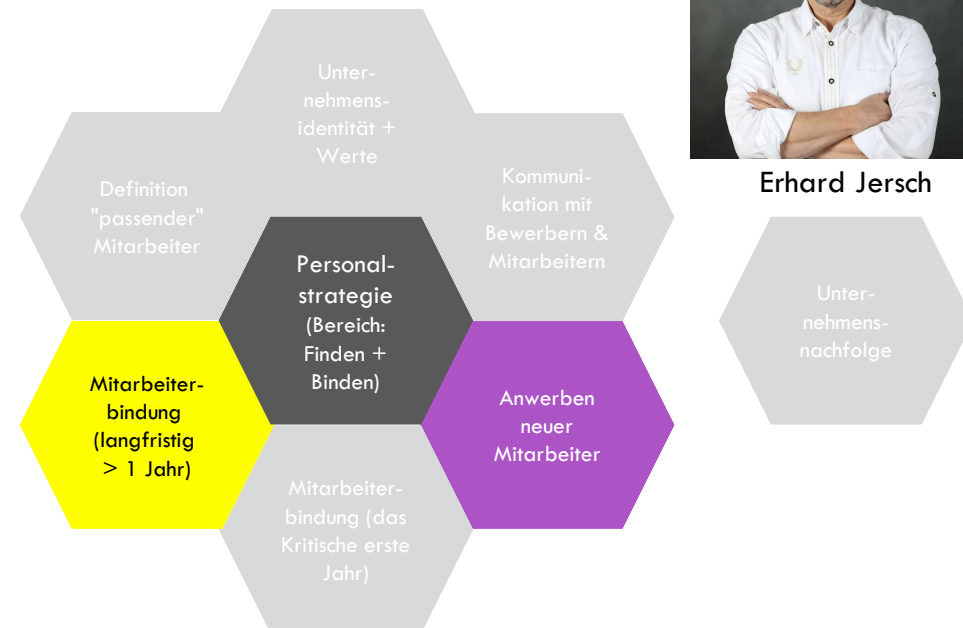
Unternehmensidentität + Werte

Definition "passender" Mitarbeiter

Kommunikation mit Bewerbern & Mitarbeitern

Personalstrategie (Bereich: Finden + Binden)

Mitarbeiterbindung (langfristig > 1 Jahr)

Anwerben neuer Mitarbeiter

Mitarbeiterbindung (das Kritische erste Jahr)

Erhard Jersch

Unternehmensnachfolge